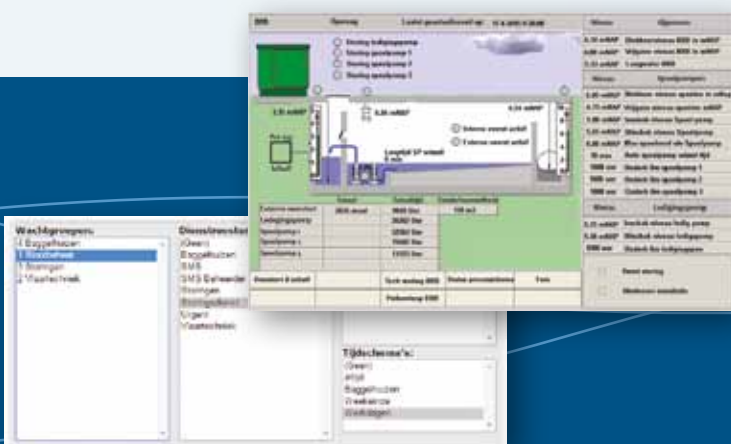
BBB Opmag Laatst geactualiseerd op: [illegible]

Storing leDigingspomp
Storing spoelpomp 1
Storing spoelpomp 2
Storing spoelpomp 3

Niveau Algemeen
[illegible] mNAP Maximum niveau BBB in mNAP
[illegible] mNAP Wijziger niveau BBB in mNAP
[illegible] mNAP Laagste niveau BBB

Niveau Spoelpompen
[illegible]
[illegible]
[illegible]
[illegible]
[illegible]

Niveau Ledigingspomp
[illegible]
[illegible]
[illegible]

Reset storing
Weekrooster automatisch

Extreme neerslag actief
Extreme neerslag actief

Wachtgroepen:
Baggeltezen
Riooltechniek
Storingen
Vaartechniek

Dienstroosters:
(Geen)
Baggeltezen
SMS
SMS Beheerder
Storingen
Storingsdienst
Urgent
Vaartechniek

Tijdschema's:
(Geen)
Altijd
Baggelhuizen
Weekend
Werkdagen